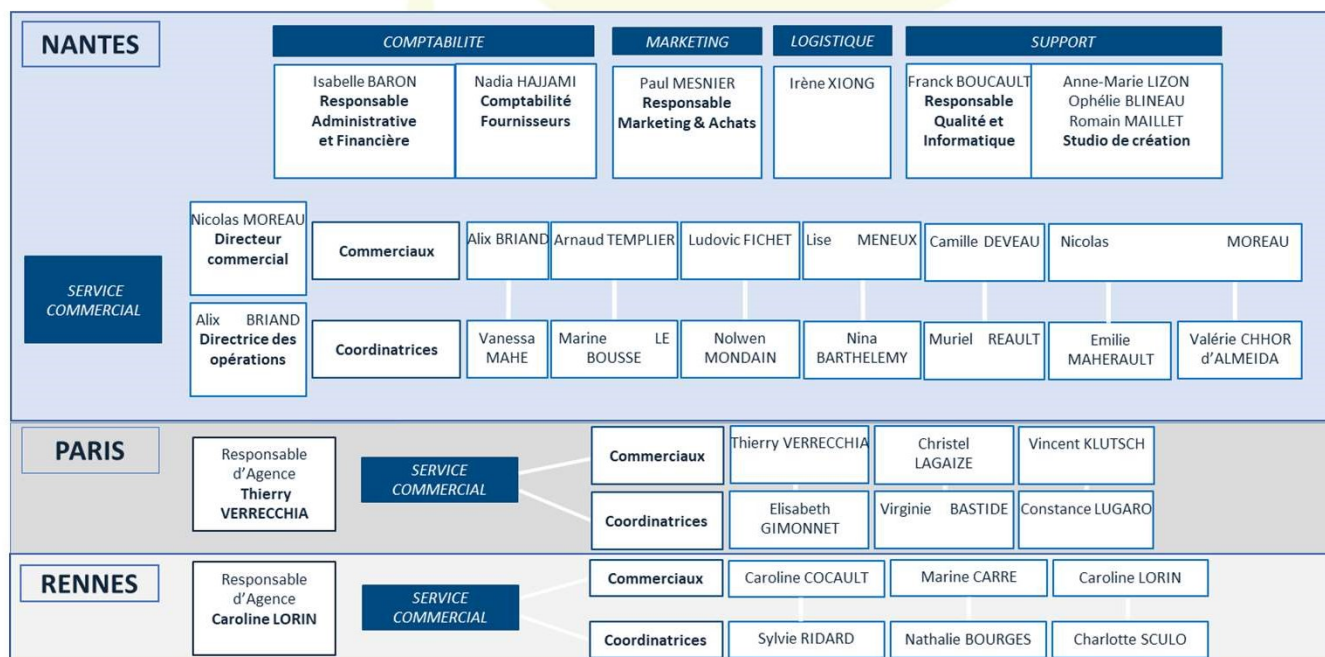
NANTES

COMPTABILITE

Isabelle BARON
Responsable Administrative et Financière

Nadia HAJJAMI
Comptabilité Fournisseurs

MARKETING

Paul MESNIER
Responsable Marketing & Achats

LOGISTIQUE

Irène XIONG

SUPPORT

Franck BOUCAULT
Responsable Qualité et Informatique

Anne-Marie LIZON
Ophélie BLINEAU
Romain MAILLET
Studio de création

SERVICE COMMERCIAL

Nicolas MOREAU
Directeur commercial

Alix BRIAND
Directrice des opérations

Commerciaux

Alix BRIAND | Arnaud TEMPLIER | Ludovic FICHET | Lise MENEUX | Camille DEVEAU | Nicolas MOREAU

Coordinatrices

Vanessa MAHE | Marine LE BOUSSE | Nolwen MONDAIN | Nina BARTHELEMY | Muriel REAULT | Emilie MAHERAULT | Valérie CHHOR d'ALMEIDA

PARIS

Responsable d'Agence
Thierry VERRECCHIA

SERVICE COMMERCIAL

Commerciaux

Thierry VERRECCHIA | Christel LAGAIZE | Vincent KLUTSCH

Coordinatrices

Elisabeth GIMONNET | Virginie BASTIDE | Constance LUGARO

RENNES

Responsable d'Agence
Caroline LORIN

SERVICE COMMERCIAL

Commerciaux

Caroline COCAULT | Marine CARRE | Caroline LORIN

Coordinatrices

Sylvie RIDARD | Nathalie BOURGES | Charlotte SCULO